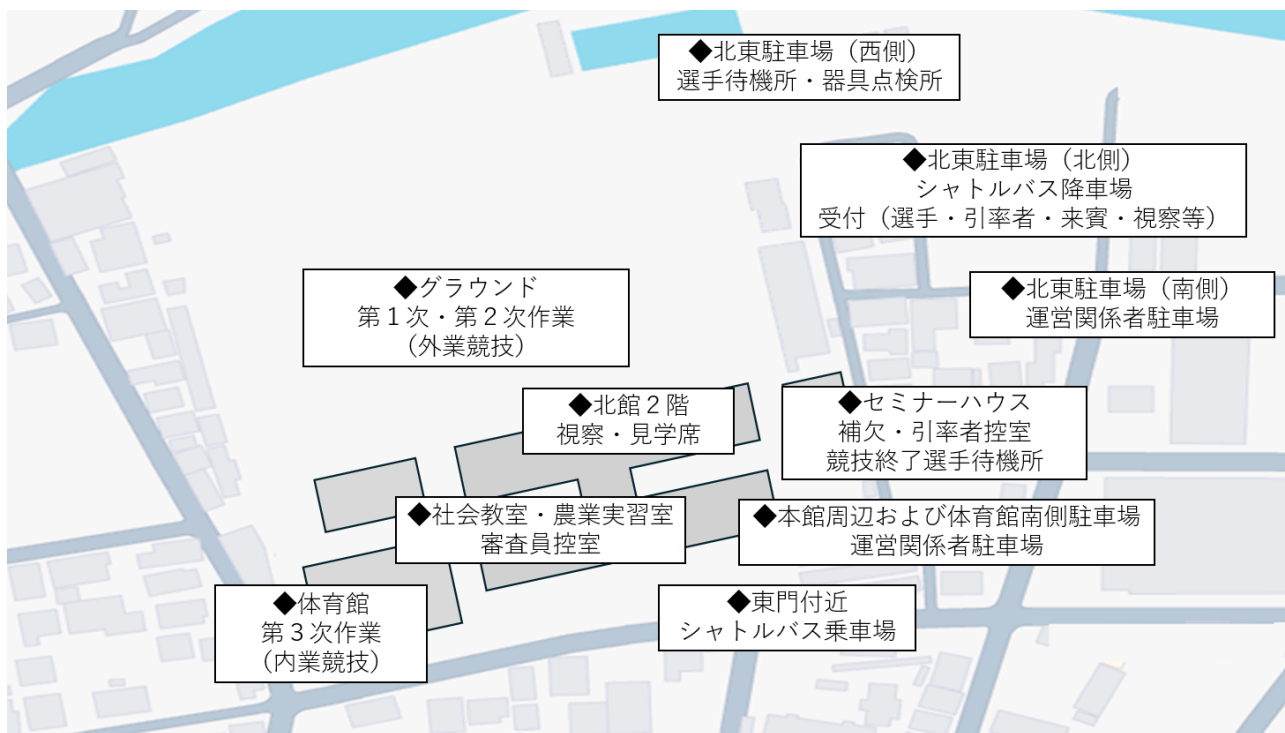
◆北東駐車場（西側）
選手待機所・器具点検所

◆北東駐車場（北側）
シャトルバス降車場
受付（選手・引率者・来賓・視察等）

◆グラウンド
第１次・第２次作業
（外業競技）

◆北東駐車場（南側）
運営関係者駐車場

◆北館２階
視察・見学席

◆セミナーハウス
補欠・引率者控室
競技終了選手待機所

◆社会教室・農業実習室
審査員控室

◆本館周辺および体育館南側駐車場
運営関係者駐車場

◆体育館
第３次作業
（内業競技）

◆東門付近
シャトルバス乗車場